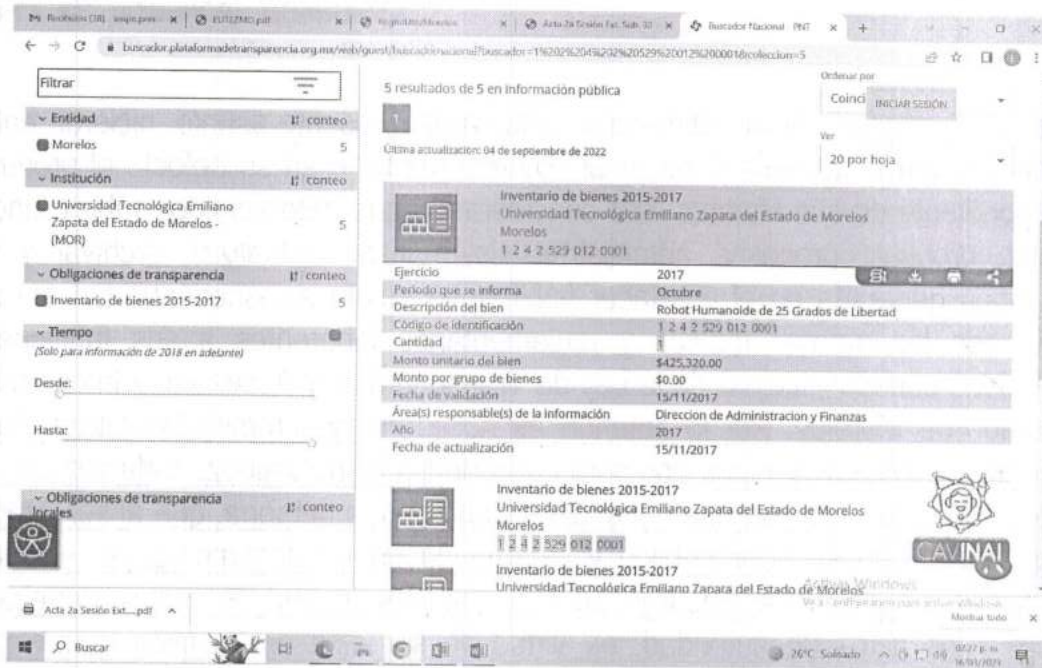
Recibidos (38) · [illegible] | EUTEZMO.pdf | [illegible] | Acta 2a Sesión Ext. Sub. 10 | Buscador Nacional · PNT

buscador.plataformadetransparencia.org.mx/web/guest/buscadornacional?buscador=1%202%204%202%20529%20012%200001&coleccion=5

Filtrar

Entidad conteo
Morelos 5

Institución conteo
Universidad Tecnológica Emiliano Zapata del Estado de Morelos - (MOR) 5

Obligaciones de transparencia conteo
Inventario de bienes 2015-2017 5

Tiempo
(Solo para información de 2018 en adelante)
Desde:
Hasta:

Obligaciones de transparencia locales conteo

5 resultados de 5 en información pública

1

Última actualización: 04 de septiembre de 2022

Ordenar por
Coinci INICIAR SESIÓN

Ver
20 por hoja

Inventario de bienes 2015-2017
Universidad Tecnológica Emiliano Zapata del Estado de Morelos
Morelos
1 2 4 2 529 012 0001

| | |
|---|---|
| Ejercicio | 2017 |
| Periodo que se informa | Octubre |
| Descripción del bien | Robot Humanoide de 25 Grados de Libertad |
| Código de identificación | 1 2 4 2 529 012 0001 |
| Cantidad | 1 |
| Monto unitario del bien | $425,320.00 |
| Monto por grupo de bienes | $0.00 |
| Fecha de validación | 15/11/2017 |
| Área(s) responsable(s) de la información | Direccion de Administracion y Finanzas |
| Año | 2017 |
| Fecha de actualización | 15/11/2017 |

Inventario de bienes 2015-2017
Universidad Tecnológica Emiliano Zapata del Estado de Morelos
Morelos
1 2 4 2 529 012 0001

Inventario de bienes 2015-2017
Universidad Tecnológica Emiliano Zapata del Estado de Morelos

CAVINAI

Activar Windows
Ve a Configuración para activar Windows.

Acta 2a Sesión Ext....pdf

Mostrar todo

Buscar

26°C Soleado 07:27 p. m. 16/01/2023